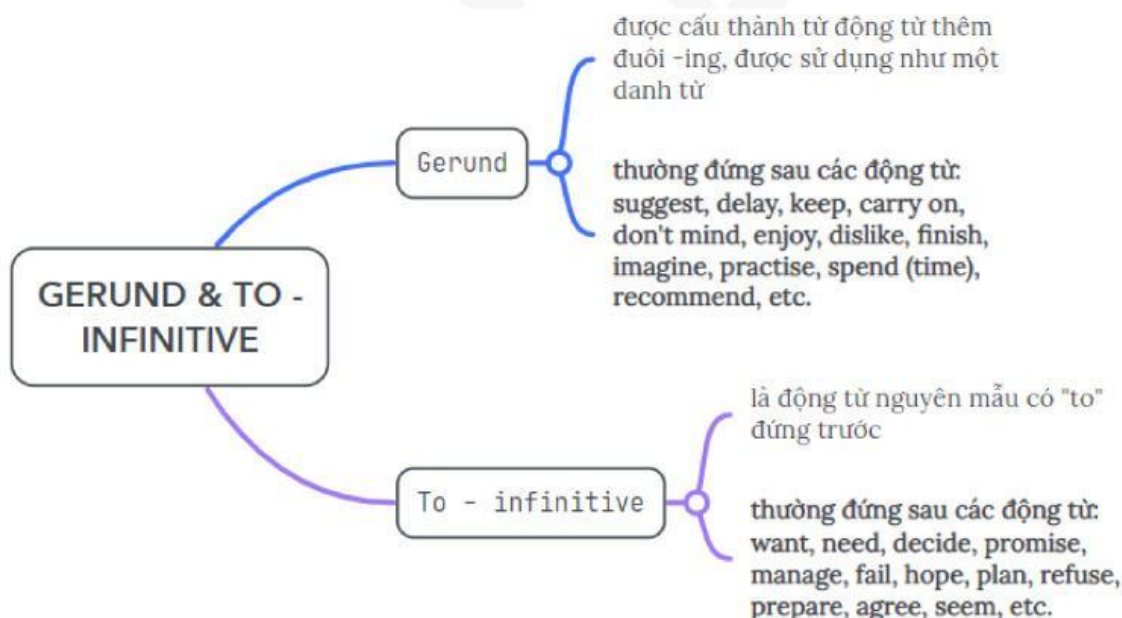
GERUND & TO - INFINITIVE

Gerund

được cấu thành từ động từ thêm đuôi -ing, được sử dụng như một danh từ

thường đứng sau các động từ: suggest, delay, keep, carry on, don't mind, enjoy, dislike, finish, imagine, practise, spend (time), recommend, etc.

To - infinitive

là động từ nguyên mẫu có "to" đứng trước

thường đứng sau các động từ: want, need, decide, promise, manage, fail, hope, plan, refuse, prepare, agree, seem, etc.